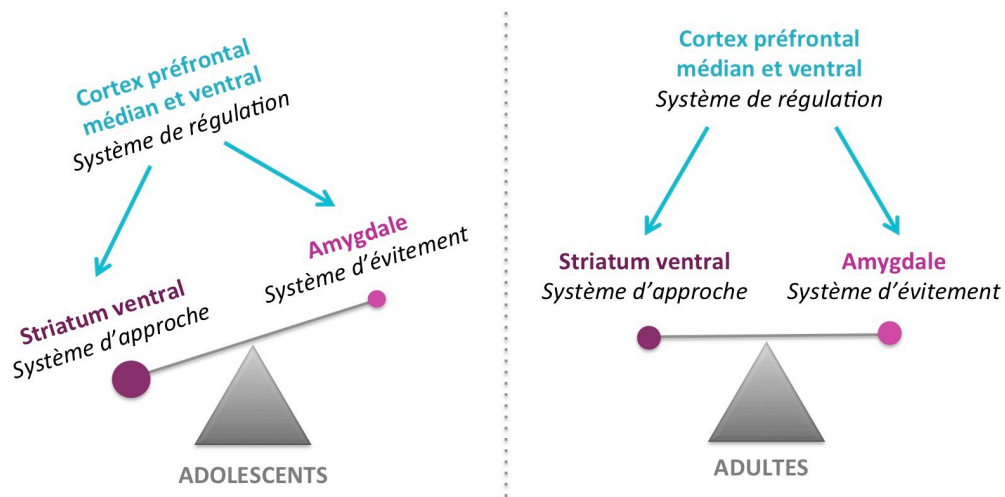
Cortex préfrontal médian et ventral
Système de régulation

Amygdale
Système d'évitement

Striatum ventral
Système d'approche

ADOLESCENTS

Cortex préfrontal médian et ventral
Système de régulation

Striatum ventral
Système d'approche

Amygdale
Système d'évitement

ADULTES